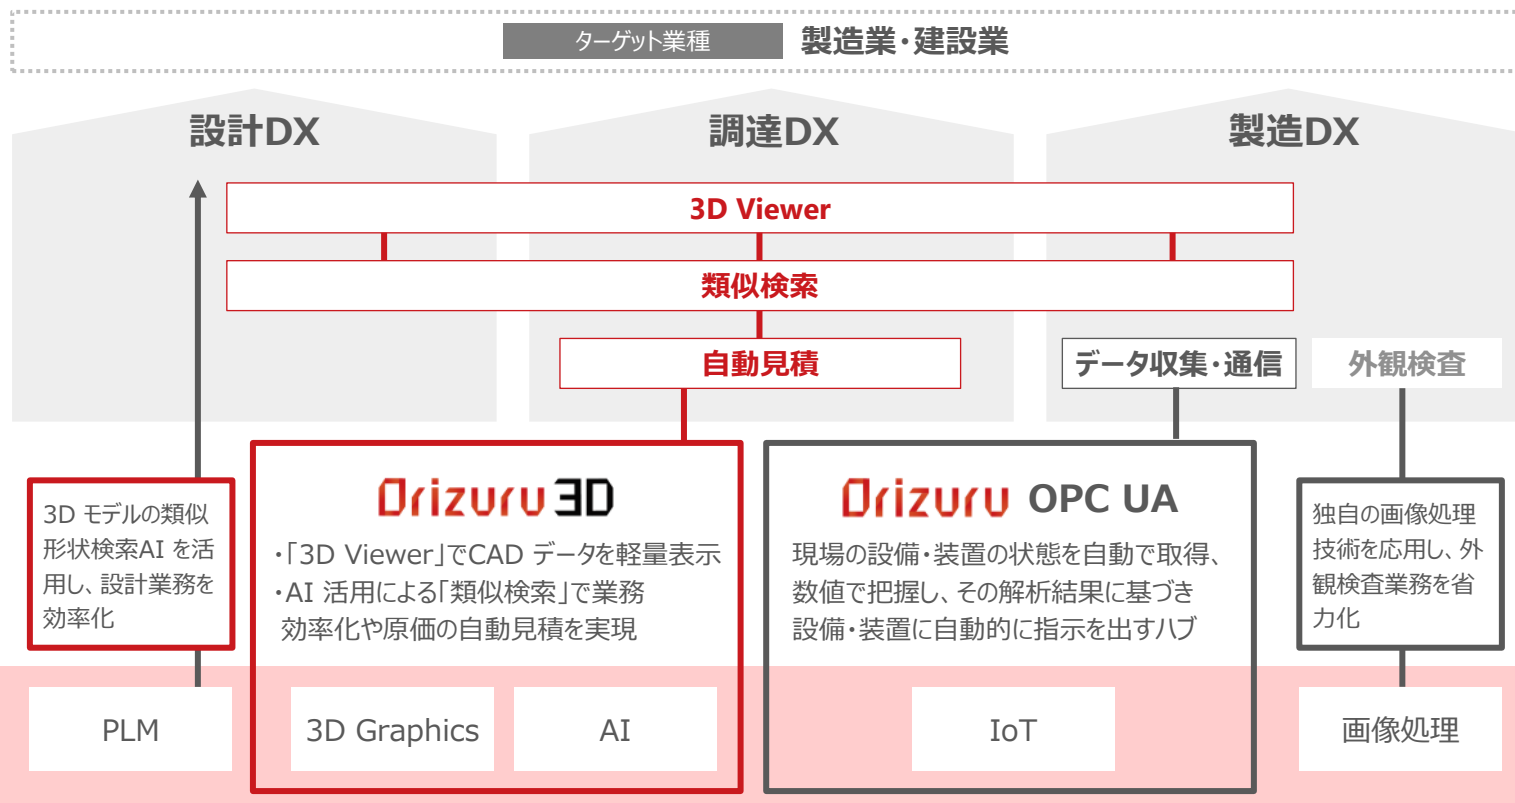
ターゲット業種 製造業・建設業

設計DX

調達DX

製造DX

3D Viewer

類似検索

自動見積

データ収集・通信

外観検査

3D モデルの類似形状検索AI を活用し、設計業務を効率化

Orizuru 3D

・「3D Viewer」でCAD データを軽量表示
・AI 活用による「類似検索」で業務効率化や原価の自動見積を実現

Orizuru OPC UA

現場の設備・装置の状態を自動で取得、数値で把握し、その解析結果に基づき設備・装置に自動的に指示を出すハブ

独自の画像処理技術を応用し、外観検査業務を省力化

PLM

3D Graphics

AI

IoT

画像処理